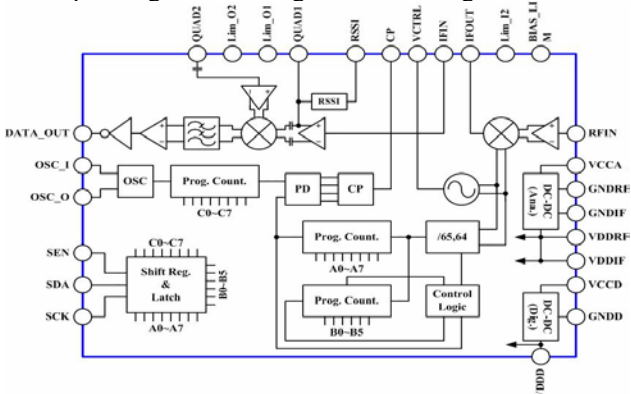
QUAD2
Lim_O2
Lim_O1
QUAD1
RSSI
CP
VCTRL
IFIN
IFOUT
Lim_I2
BIAS_LIM

RSSI

DATA_OUT
RFIN
OSC_I
OSC_O
OSC
Prog. Count.
C0~C7
PD
CP
VCCA
DC-DC (Ana.)
GNDRF
GNDIF
VDDRF
VDDIF
VCCD
DC-DC (Dig.)
GNDD

Prog. Count.
A0~A7
/65,64
Prog. Count.
B0~B5
Control Logic

SEN
SDA
SCK
C0~C7
Shift Reg. & Latch
B0~B5
A0~A7

VDD